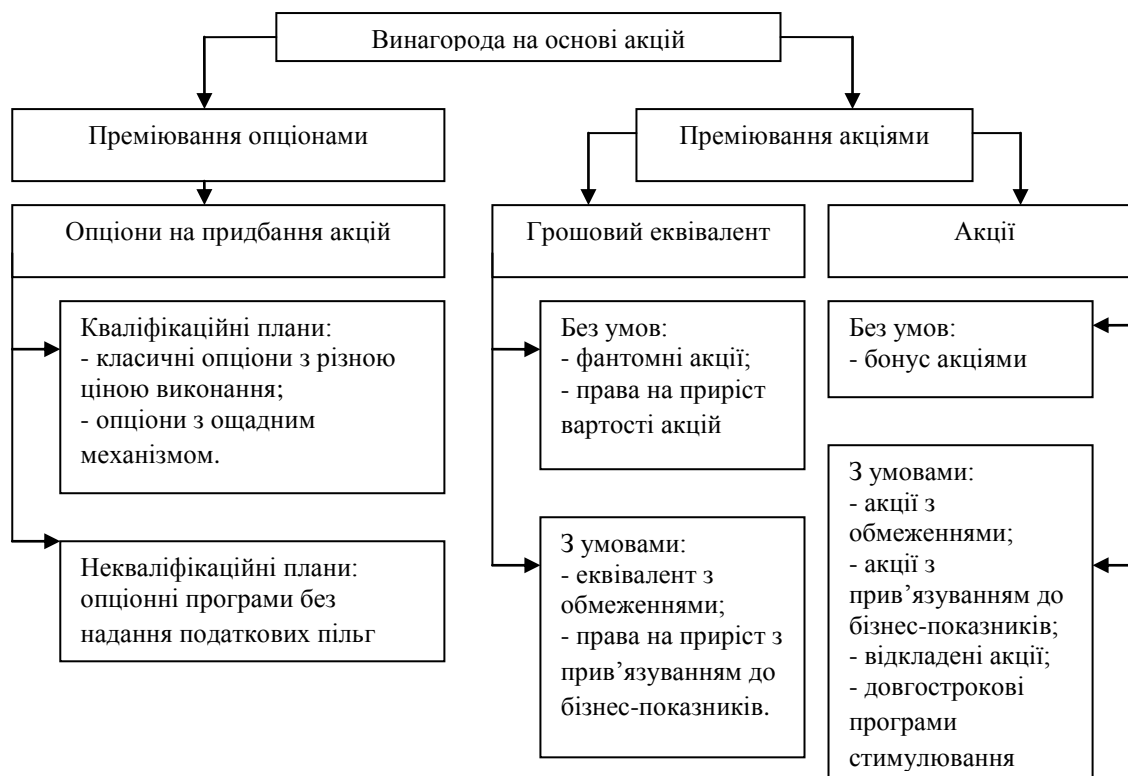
Винагорода на основі акцій

Преміювання опціонами

Преміювання акціями

Опціони на придбання акцій

Грошовий еквівалент

Акції

Кваліфікаційні плани:
- класичні опціони з різною ціною виконання;
- опціони з ощадним механізмом.

Некваліфікаційні плани: опціонні програми без надання податкових пільг

Без умов:
- фантомні акції;
- права на приріст вартості акцій

З умовами:
- еквівалент з обмеженнями;
- права на приріст з прив'язуванням до бізнес-показників.

Без умов:
- бонус акціями

З умовами:
- акції з обмеженнями;
- акції з прив'язуванням до бізнес-показників;
- відкладені акції;
- довгострокові програми стимулювання